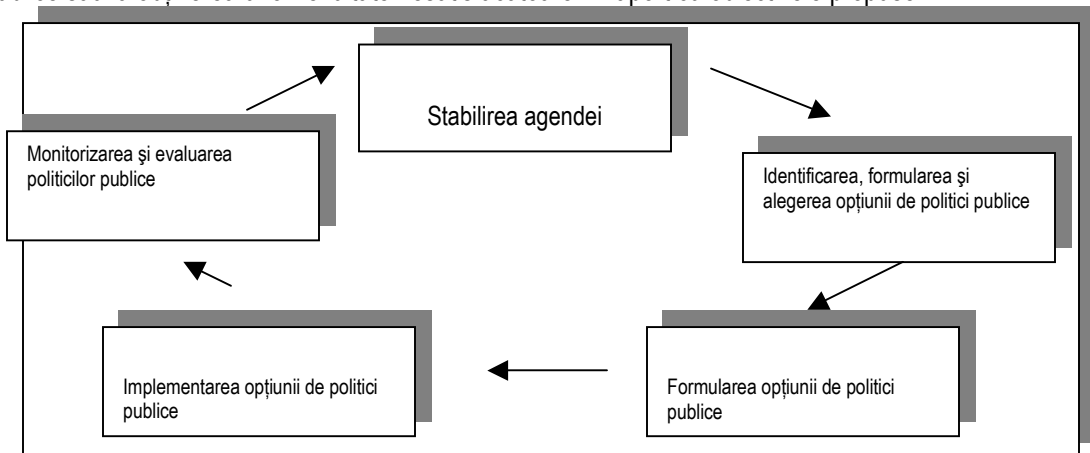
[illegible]

Stabilirea agendei

Identificarea, formularea şi alegerea opţiunii de politici publice

Formularea opţiunii de politici publice

Implementarea opţiunii de politici publice

Monitorizarea şi evaluarea politicilor publice